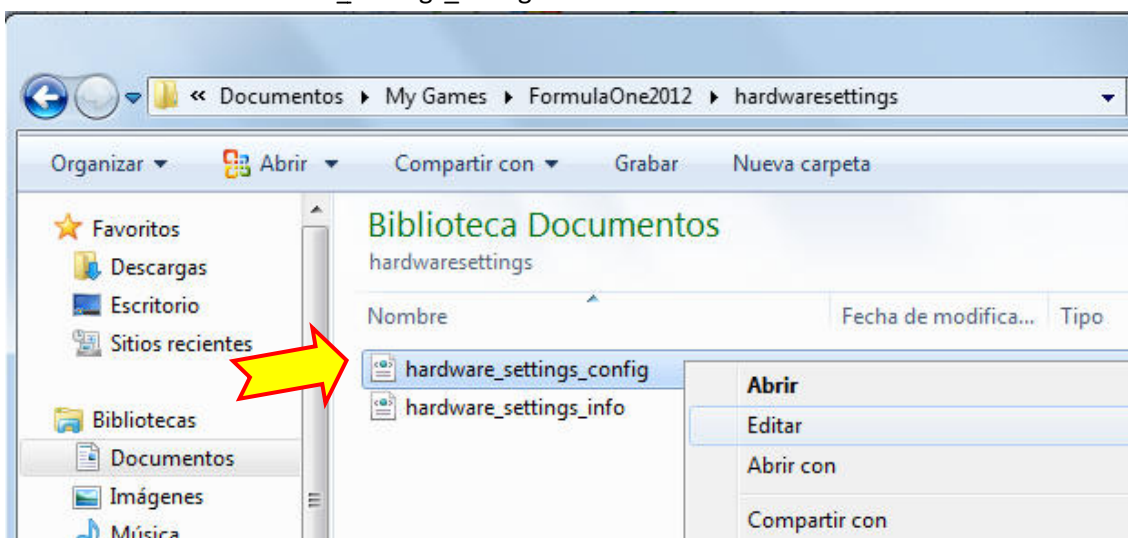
« Documentos ▸ My Games ▸ FormulaOne2012 ▸ hardwaresettings

Organizar ▾ Abrir ▾ Compartir con ▾ Grabar Nueva carpeta

Favoritos
Descargas
Escritorio
Sitios recientes

Bibliotecas
Documentos
Imágenes
Música

Biblioteca Documentos
hardwaresettings

| Nombre | Fecha de modifica... | Tipo |
|---|---|---|
| hardware_settings_config | | |
| hardware_settings_info | | |

Abrir
Editar
Abrir con
Compartir con